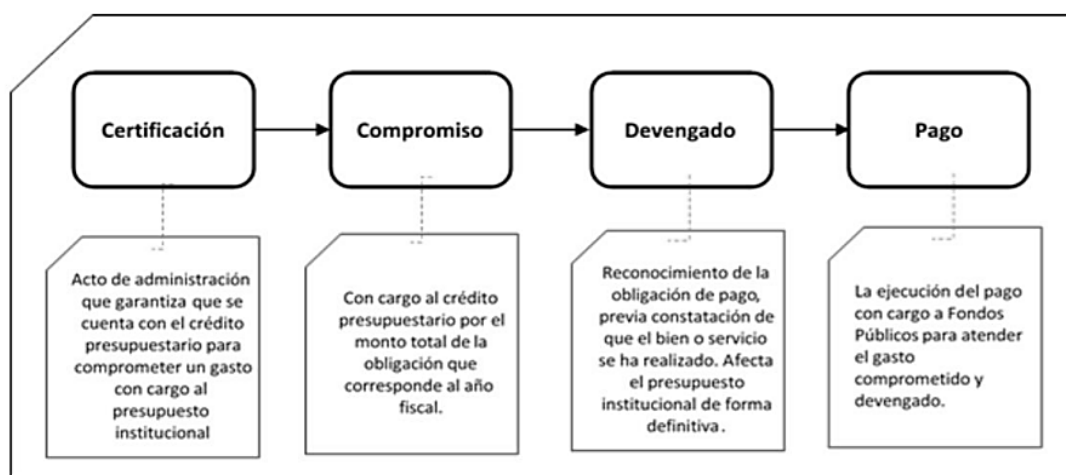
Certificación

Compromiso

Devengado

Pago

Acto de administración que garantiza que se cuenta con el crédito presupuestario para comprometer un gasto con cargo al presupuesto institucional

Con cargo al crédito presupuestario por el monto total de la obligación que corresponde al año fiscal.

Reconocimiento de la obligación de pago, previa constatación de que el bien o servicio se ha realizado. Afecta el presupuesto institucional de forma definitiva.

La ejecución del pago con cargo a Fondos Públicos para atender el gasto comprometido y devengado.